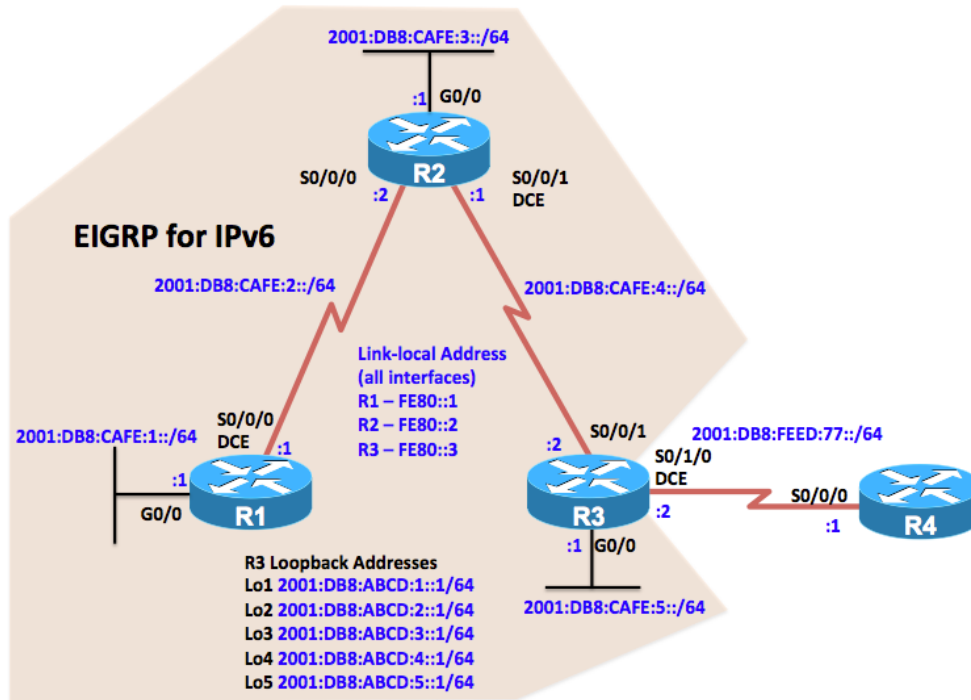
2001:DB8:CAFE:3::/64

:1 G0/0

R2

S0/0/0 :2

:1 S0/0/1 DCE

EIGRP for IPv6

2001:DB8:CAFE:2::/64

2001:DB8:CAFE:4::/64

Link-local Address (all interfaces)
R1 – FE80::1
R2 – FE80::2
R3 – FE80::3

2001:DB8:CAFE:1::/64

S0/0/0 DCE :1

:1

G0/0

R1

:2 S0/0/1

2001:DB8:FEED:77::/64

S0/1/0 DCE

:2

R3

S0/0/0

:1

R4

:1 G0/0

2001:DB8:CAFE:5::/64

R3 Loopback Addresses
Lo1 2001:DB8:ABCD:1::1/64
Lo2 2001:DB8:ABCD:2::1/64
Lo3 2001:DB8:ABCD:3::1/64
Lo4 2001:DB8:ABCD:4::1/64
Lo5 2001:DB8:ABCD:5::1/64